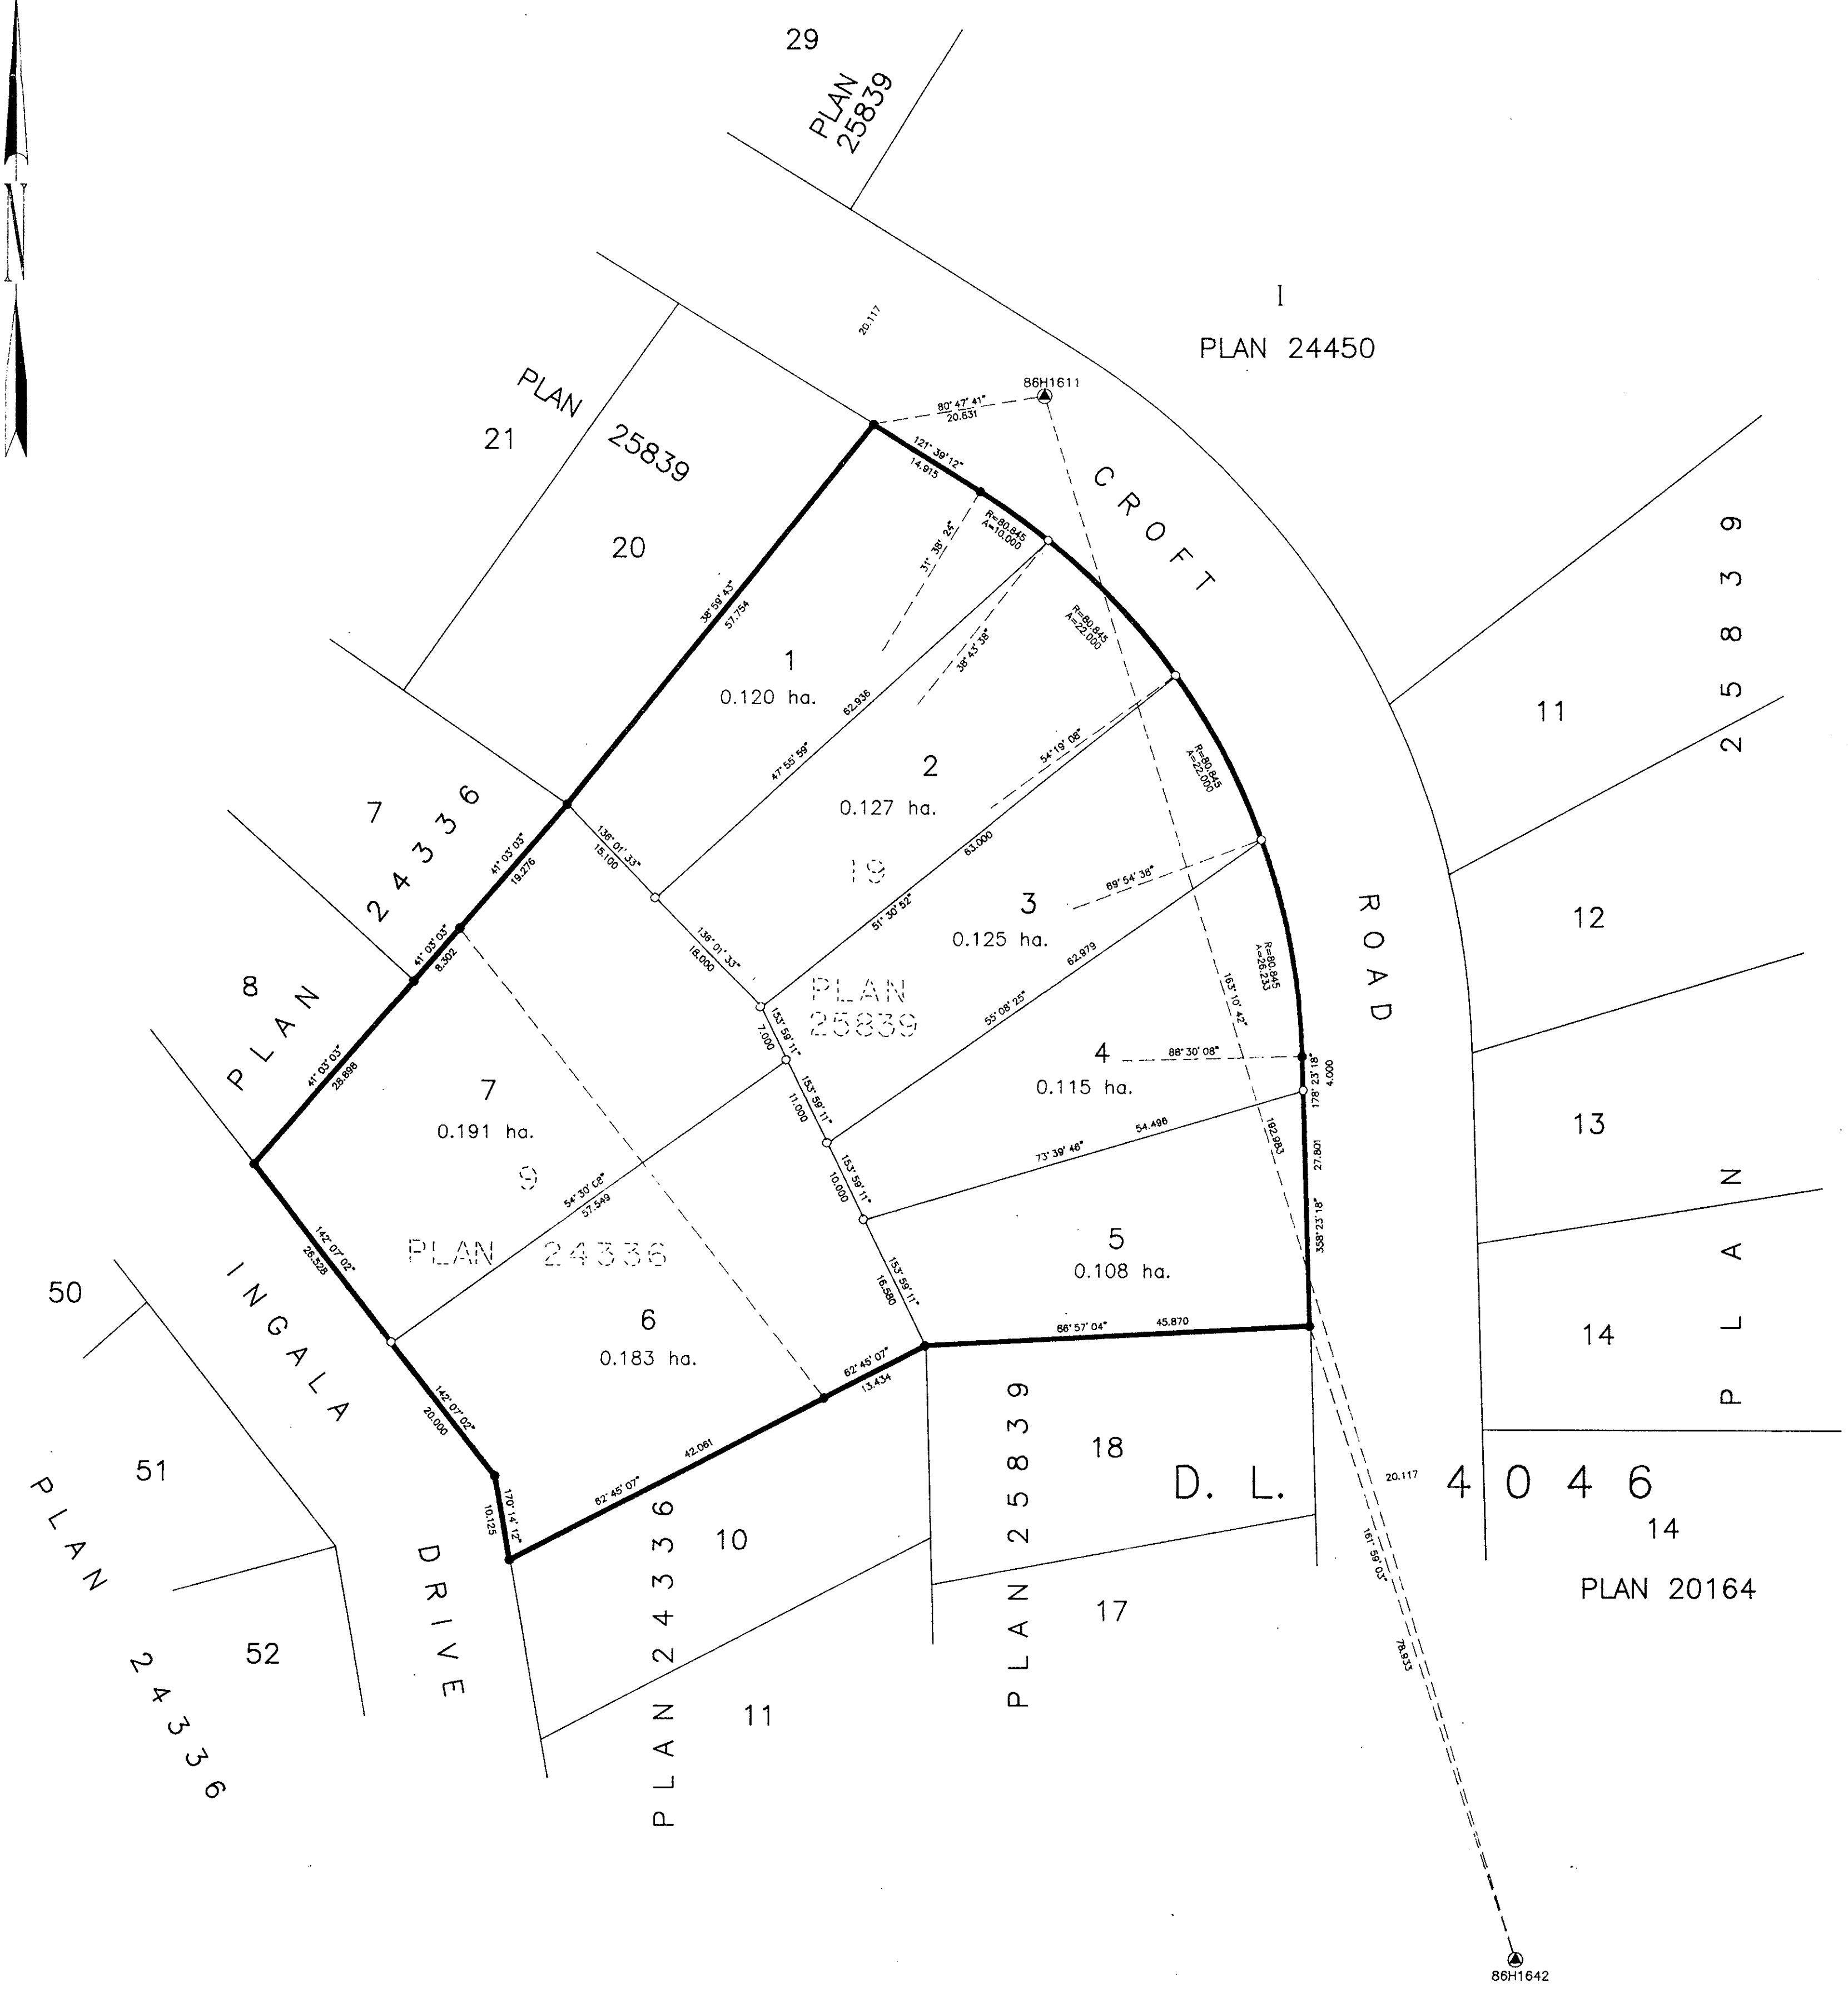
N

29
PLAN
25839

I
PLAN 24450

20.117

86H1611
80° 47' 41"
20.831

PLAN
21
25839
20

121° 39' 12"
14.915

CROFT

R=80.845
A=10.000

31° 38' 24"

38° 59' 43"
57.754

1
0.120 ha.

62.936

R=80.845
A=22.000

36° 43' 38"

47° 55' 59"

2
0.127 ha.

54° 19' 08"

R=80.845
A=22.000

7
24336

41° 03' 03"
19.276

136° 01' 33"
15.100

19

63.000

51° 30' 52"

3
0.125 ha.

69° 54' 38"

R=80.845
A=26.233

ROAD

11
25839

12

8
PLAN

41° 03' 03"
8.302

136° 01' 33"
18.000

PLAN
25839

62.979

55° 08' 25"

163° 10' 42"

153° 59' 11"
7.000

4
0.115 ha.

88° 30' 08"

178° 23' 18"
4.000

41° 03' 03"
28.898

7
0.191 ha.

153° 59' 11"
11.000

182.983

13

73° 39' 46"
54.498

27.801

9

54° 30' 08"
57.549

153° 59' 11"
10.000

5
0.108 ha.

358° 23' 18"

142° 07' 02"
26.528

PLAN 24336

50

INGALA

6
0.183 ha.

153° 59' 11"
16.580

86° 57' 04"
45.870

14

PLAN

142° 07' 02"
20.000

62° 45' 07"
13.434

18

PLAN 25839

51

D. L.

20.117

4046

14

170° 14' 12"
10.125

62° 45' 07"
42.061

10

161° 59' 03"

PLAN 20164

52

DRIVE

PLAN 24336

17

78.933

PLAN 24336

11

86H1642